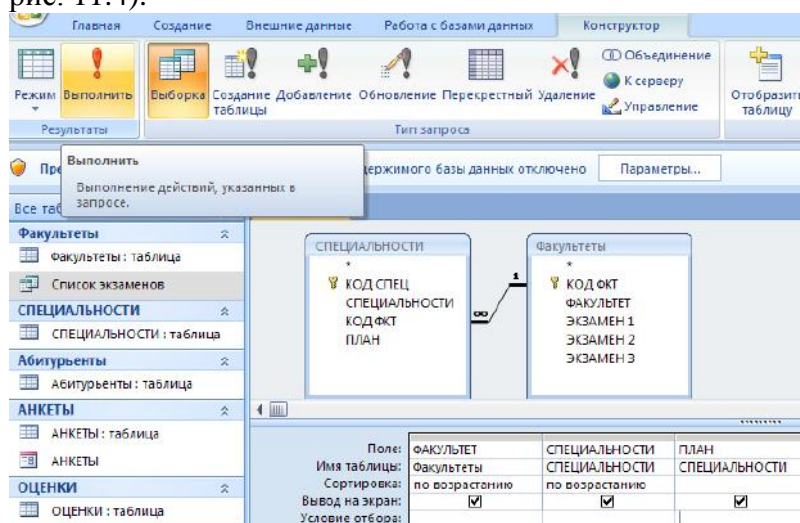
рис. 11.4).

Главная Создание Внешние данные Работа с базами данных Конструктор

Режим Выполнить Выборка Создание таблицы Добавление Обновление Перекрестный Удаление Объединение К серверу Управление Отобразить таблицу

Результаты Тип запроса

Выполнить

Выполнение действий, указанных в запросе.

Пре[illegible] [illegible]держимого базы данных отключено Параметры...

Все таб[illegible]

Факультеты

Факультеты : таблица

Список экзаменов

СПЕЦИАЛЬНОСТИ

СПЕЦИАЛЬНОСТИ : таблица

Абитурьенты

Абитурьенты : таблица

АНКЕТЫ

АНКЕТЫ : таблица

АНКЕТЫ

ОЦЕНКИ

ОЦЕНКИ : таблица

СПЕЦИАЛЬНОСТИ

*

КОД СПЕЦ

СПЕЦИАЛЬНОСТИ

КОД ФКТ

ПЛАН

1

$\infty$

Факультеты

*

КОД ФКТ

ФАКУЛЬТЕТ

ЭКЗАМЕН 1

ЭКЗАМЕН 2

ЭКЗАМЕН 3

| | | | |
|---|---|---|---|
| Поле: | ФАКУЛЬТЕТ | СПЕЦИАЛЬНОСТИ | ПЛАН |
| Имя таблицы: | Факультеты | СПЕЦИАЛЬНОСТИ | СПЕЦИАЛЬНОСТИ |
| Сортировка: | по возрастанию | по возрастанию | |
| Вывод на экран: | ☑ | ☑ | ☑ |
| Условие отбора: | | | |